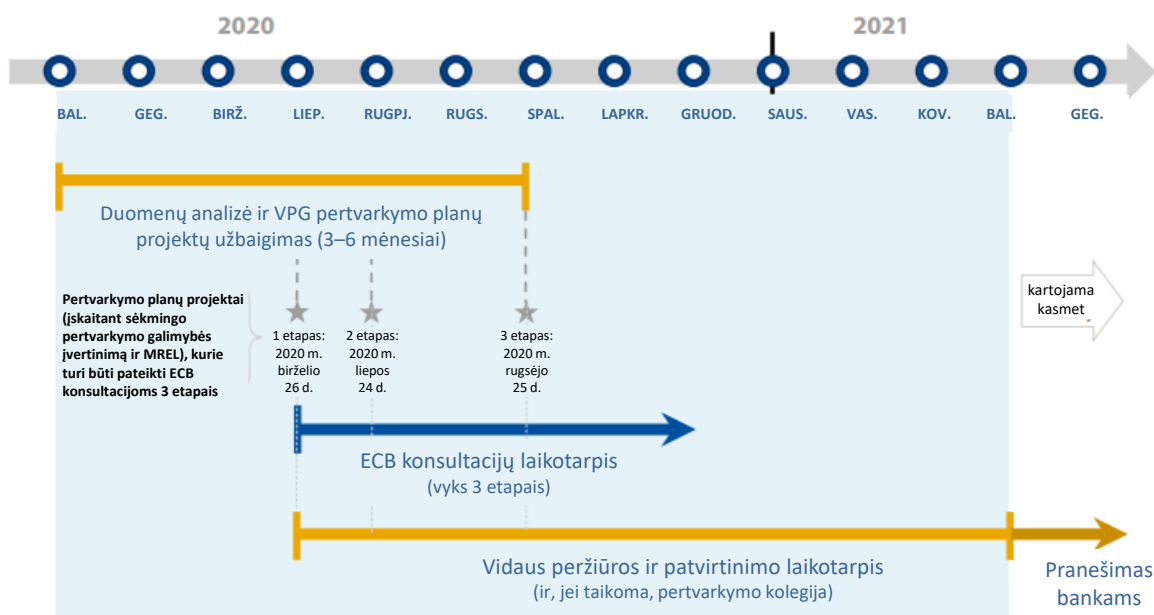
2020

2021

BAL. GEG. BIRŽ. LIEP. RUGPJ. RUGS. SPAL. LAPKR. GRUOD. SAUS. VAS. KOV. BAL. GEG.

Duomenų analizė ir VPG pertvarkymo planų projektų užbaigimas (3–6 mėnesiai)

Pertvarkymo planų projektai (įskaitant sėkmingo pertvarkymo galimybės įvertinimą ir MREL), kurie turi būti pateikti ECB konsultacijoms 3 etapais

1 etapas: 2020 m. birželio 26 d.

2 etapas: 2020 m. liepos 24 d.

3 etapas: 2020 m. rugsėjo 25 d.

kartojama kasmet

ECB konsultacijų laikotarpis
(vyks 3 etapais)

Vidaus peržiūros ir patvirtinimo laikotarpis
(ir, jei taikoma, pertvarkymo kolegija)

Pranešimas bankams